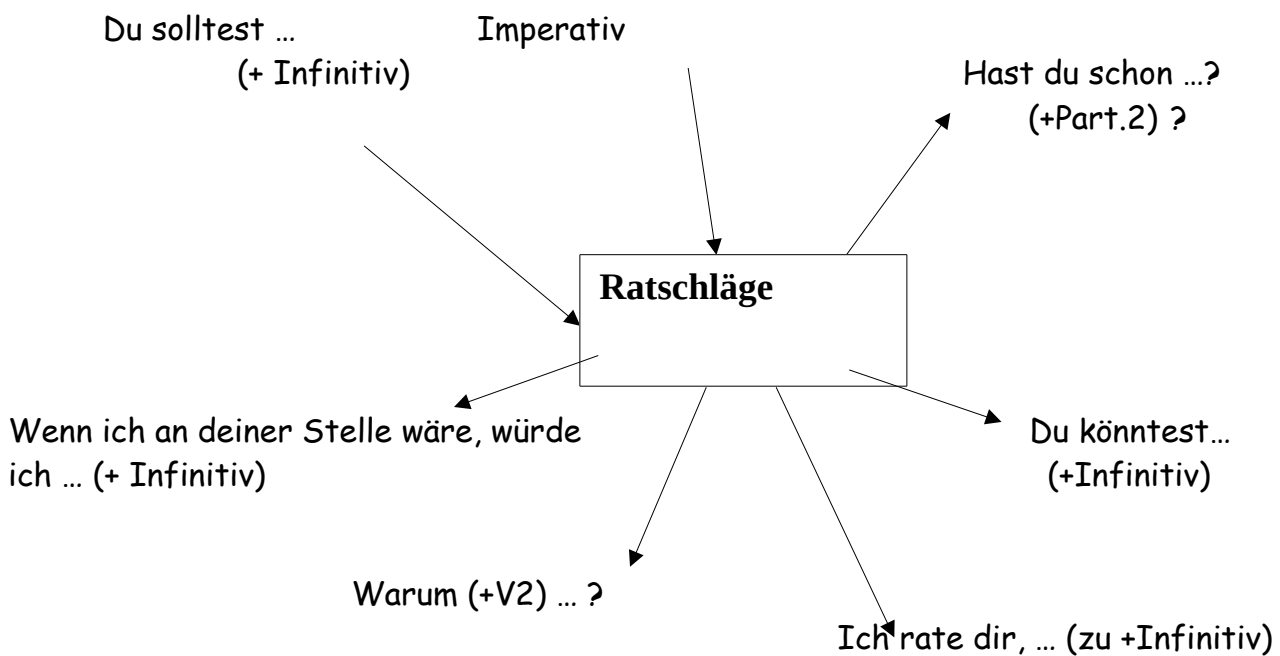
Du solltest …
(+ Infinitiv)

Imperativ

Hast du schon …?
(+Part.2) ?

Ratschläge

Wenn ich an deiner Stelle wäre, würde ich … (+ Infinitiv)

Du könntest…
(+Infinitiv)

Warum (+V2) … ?

Ich rate dir, … (zu +Infinitiv)